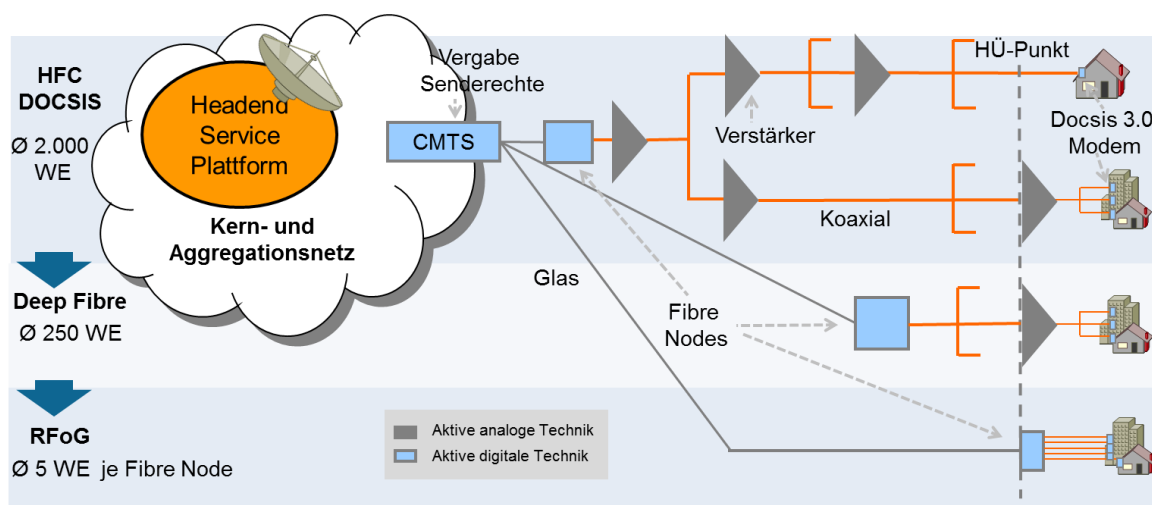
HFC DOCSIS
Ø 2.000 WE

Headend Service Plattform

Kern- und Aggregationsnetz

Vergabe Senderechte

CMTS

Verstärker

HÜ-Punkt

Docsis 3.0 Modem

Koaxial

Glas

Deep Fibre
Ø 250 WE

Fibre Nodes

RFoG
Ø 5 WE je Fibre Node

Aktive analoge Technik
Aktive digitale Technik